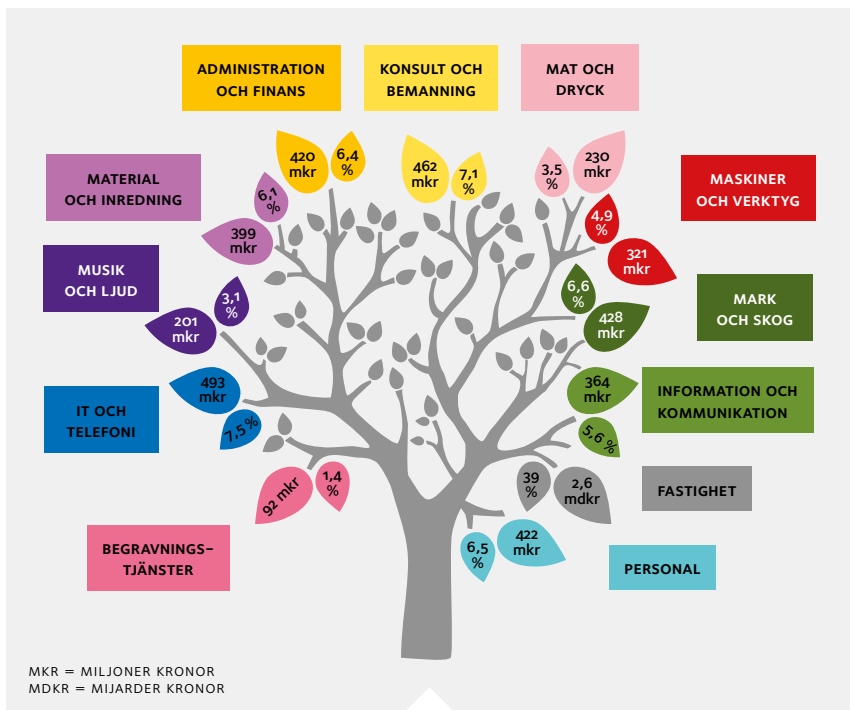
ADMINISTRATION OCH FINANS

KONSULT OCH BEMANNING

MAT OCH DRYCK

420 mkr

6,4 %

462 mkr

7,1 %

3,5 %

230 mkr

MATERIAL OCH INREDNING

6,1 %

399 mkr

MASKINER OCH VERKTYG

4,9 %

321 mkr

MUSIK OCH LJUD

3,1 %

201 mkr

6,6 %

428 mkr

MARK OCH SKOG

493 mkr

IT OCH TELEFONI

7,5 %

364 mkr

INFORMATION OCH KOMMUNIKATION

5,6 %

92 mkr

1,4 %

39 %

2,6 mdkr

FASTIGHET

BEGRAVNINGS-TJÄNSTER

6,5 %

422 mkr

PERSONAL

MKR = MILJONER KRONOR
MDKR = MIJARDER KRONOR